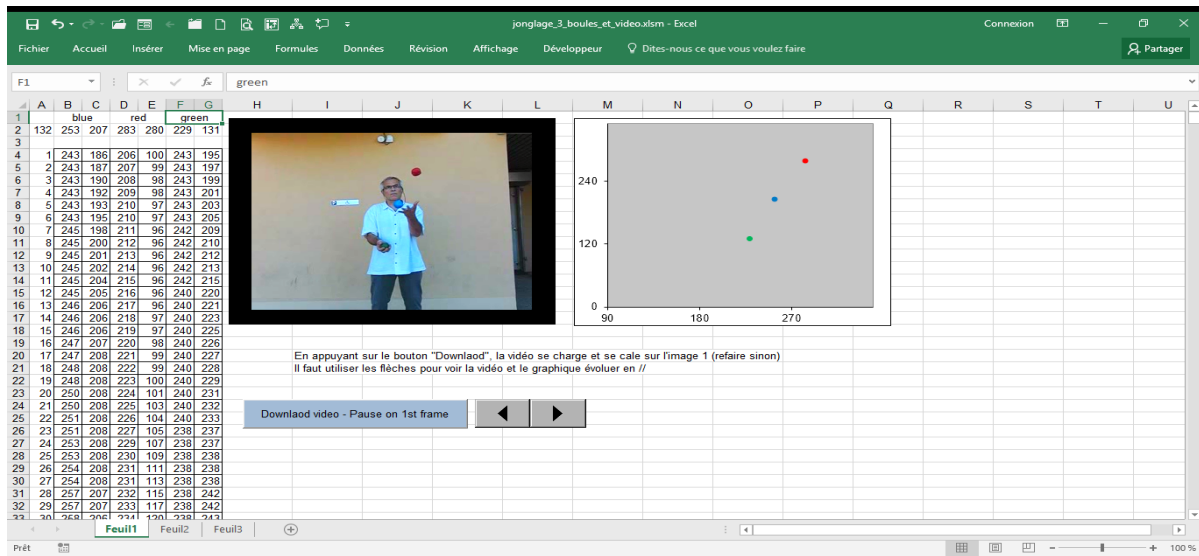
jonglage_3_boules_et_video.xlsm - Excel

Connexion

Fichier Accueil Insérer Mise en page Formules Données Révision Affichage Développeur Dites-nous ce que vous voulez faire

Partager

F1 green

| | A | B | C | D | E | F | G |
|---|---|---|---|---|---|---|---|
| 1 | | blue | | red | | green | |
| 2 | 132 | 253 | 207 | 283 | 280 | 229 | 131 |
| 3 | | | | | | | |
| 4 | 1 | 243 | 186 | 206 | 100 | 243 | 195 |
| 5 | 2 | 243 | 187 | 207 | 99 | 243 | 197 |
| 6 | 3 | 243 | 190 | 208 | 98 | 243 | 199 |
| 7 | 4 | 243 | 192 | 209 | 98 | 243 | 201 |
| 8 | 5 | 243 | 193 | 210 | 97 | 243 | 203 |
| 9 | 6 | 243 | 195 | 210 | 97 | 243 | 205 |
| 10 | 7 | 245 | 198 | 211 | 96 | 242 | 209 |
| 11 | 8 | 245 | 200 | 212 | 96 | 242 | 210 |
| 12 | 9 | 245 | 201 | 213 | 96 | 242 | 212 |
| 13 | 10 | 245 | 202 | 214 | 96 | 242 | 213 |
| 14 | 11 | 245 | 204 | 215 | 96 | 242 | 215 |
| 15 | 12 | 245 | 205 | 216 | 96 | 240 | 220 |
| 16 | 13 | 246 | 206 | 217 | 96 | 240 | 221 |
| 17 | 14 | 246 | 206 | 218 | 97 | 240 | 223 |
| 18 | 15 | 246 | 206 | 219 | 97 | 240 | 225 |
| 19 | 16 | 247 | 207 | 220 | 98 | 240 | 226 |
| 20 | 17 | 247 | 208 | 221 | 99 | 240 | 227 |
| 21 | 18 | 248 | 208 | 222 | 99 | 240 | 228 |
| 22 | 19 | 248 | 208 | 223 | 100 | 240 | 229 |
| 23 | 20 | 250 | 208 | 224 | 101 | 240 | 231 |
| 24 | 21 | 250 | 208 | 225 | 103 | 240 | 232 |
| 25 | 22 | 251 | 208 | 226 | 104 | 240 | 233 |
| 26 | 23 | 251 | 208 | 227 | 105 | 238 | 237 |
| 27 | 24 | 253 | 208 | 229 | 107 | 238 | 237 |
| 28 | 25 | 253 | 208 | 230 | 109 | 238 | 238 |
| 29 | 26 | 254 | 208 | 231 | 111 | 238 | 238 |
| 30 | 27 | 254 | 208 | 231 | 113 | 238 | 238 |
| 31 | 28 | 257 | 207 | 232 | 115 | 238 | 242 |
| 32 | 29 | 257 | 207 | 233 | 117 | 238 | 242 |

240
120
0
90 180 270

En appuyant sur le bouton "Downlaod", la vidéo se charge et se cale sur l'image 1 (refaire sinon)
Il faut utiliser les flèches pour voir la vidéo et le graphique évoluer en //

Downlaod video - Pause on 1st frame

Feuil1 Feuil2 Feuil3

Prêt 100 %